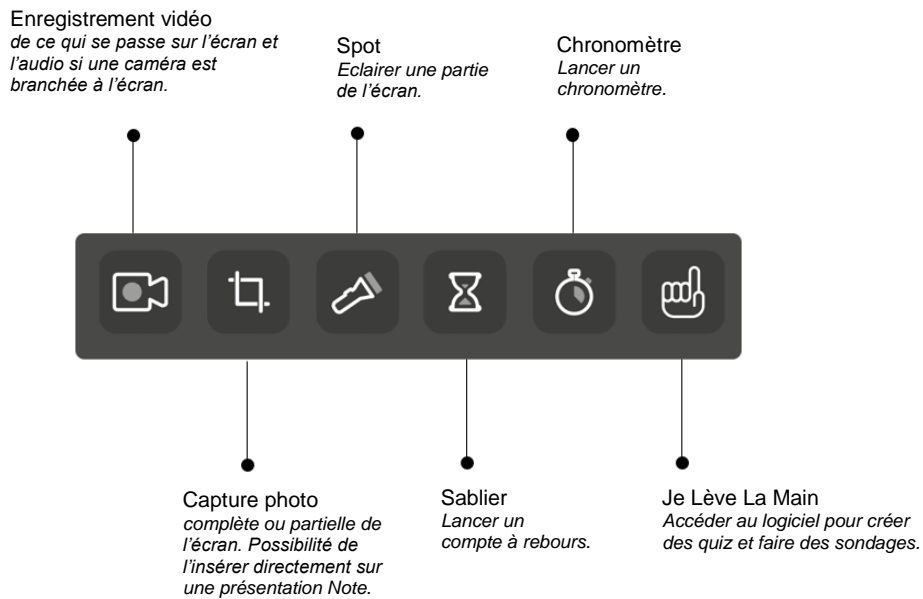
Enregistrement vidéo
*de ce qui se passe sur l'écran et l'audio si une caméra est branchée à l'écran.*

Spot
*Eclairer une partie de l'écran.*

Chronomètre
*Lancer un chronomètre.*

Capture photo
*complète ou partielle de l'écran. Possibilité de l'insérer directement sur une présentation Note.*

Sablier
*Lancer un compte à rebours.*

Je Lève La Main
*Accéder au logiciel pour créer des quiz et faire des sondages.*